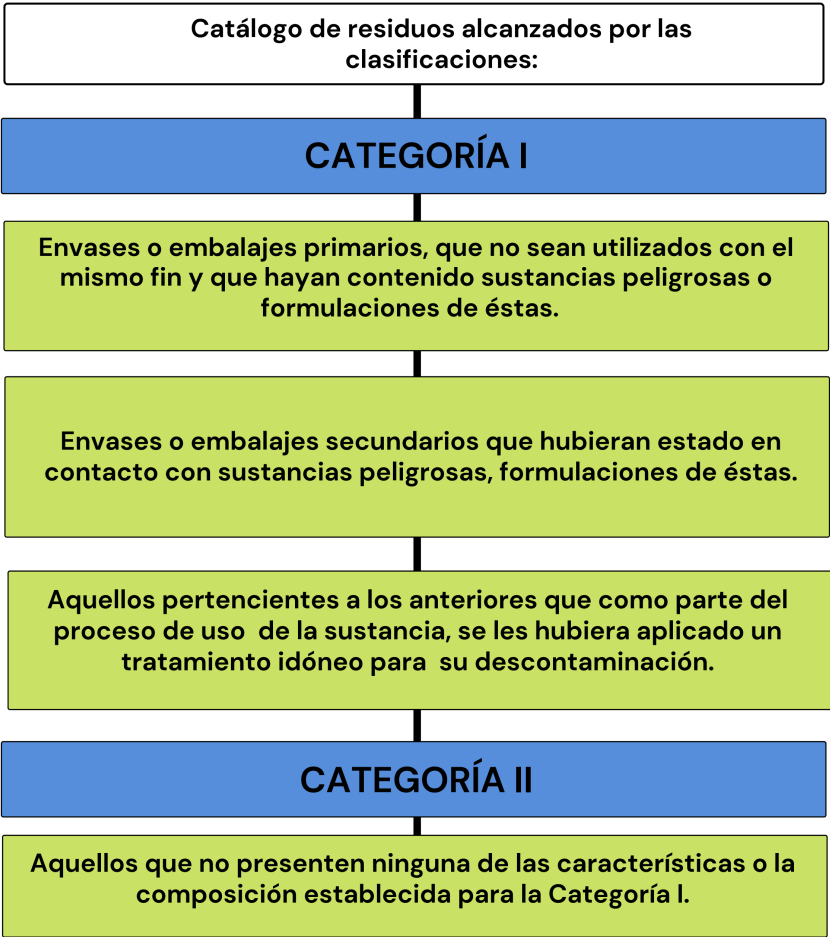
Catálogo de residuos alcanzados por las clasificaciones:

CATEGORÍA I

Envases o embalajes primarios, que no sean utilizados con el mismo fin y que hayan contenido sustancias peligrosas o formulaciones de éstas.

Envases o embalajes secundarios que hubieran estado en contacto con sustancias peligrosas, formulaciones de éstas.

Aquellos pertencientes a los anteriores que como parte del proceso de uso de la sustancia, se les hubiera aplicado un tratamiento idóneo para su descontaminación.

CATEGORÍA II

Aquellos que no presenten ninguna de las características o la composición establecida para la Categoría I.